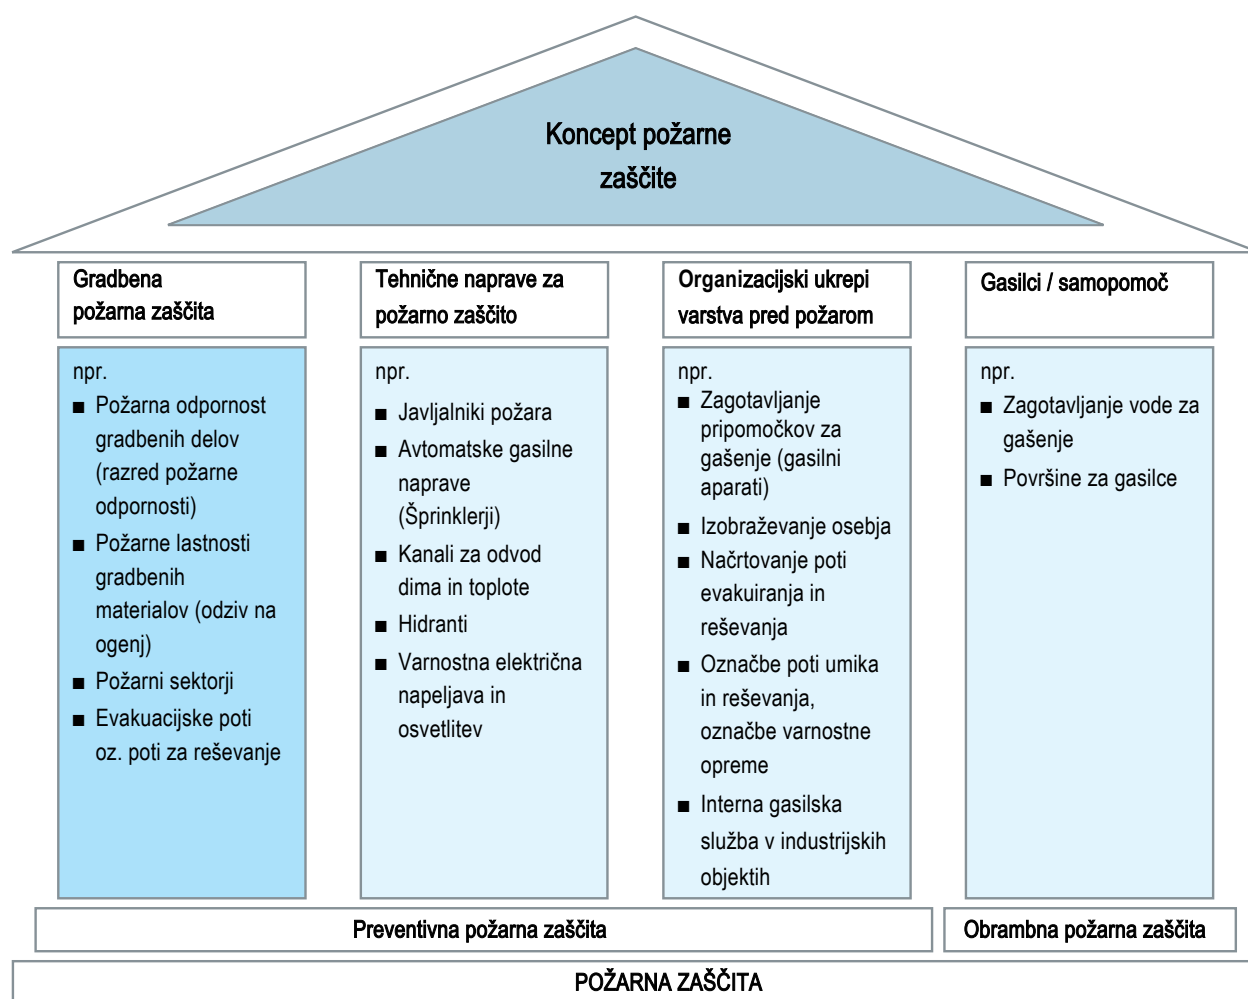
Koncept požarne zaščite

Gradbena požarna zaščita

npr.
■ Požarna odpornost gradbenih delov (razred požarne odpornosti)
■ Požarne lastnosti gradbenih materialov (odziv na ogenj)
■ Požarni sektorji
■ Evakuacijske poti oz. poti za reševanje

Tehnične naprave za požarno zaščito

npr.
■ Javljalniki požara
■ Avtomatske gasilne naprave (Šprinklerji)
■ Kanali za odvod dima in toplote
■ Hidranti
■ Varnostna električna napeljava in osvetlitev

Organizacijski ukrepi varstva pred požarom

npr.
■ Zagotavljanje pripomočkov za gašenje (gasilni aparati)
■ Izobraževanje osebja
■ Načrtovanje poti evakuiranja in reševanja
■ Označbe poti umika in reševanja, označbe varnostne opreme
■ Interna gasilska služba v industrijskih objektih

Gasilci / samopomoč

npr.
■ Zagotavljanje vode za gašenje
■ Površine za gasilce

Preventivna požarna zaščita

Obrambna požarna zaščita

POŽARNA ZAŠČITA